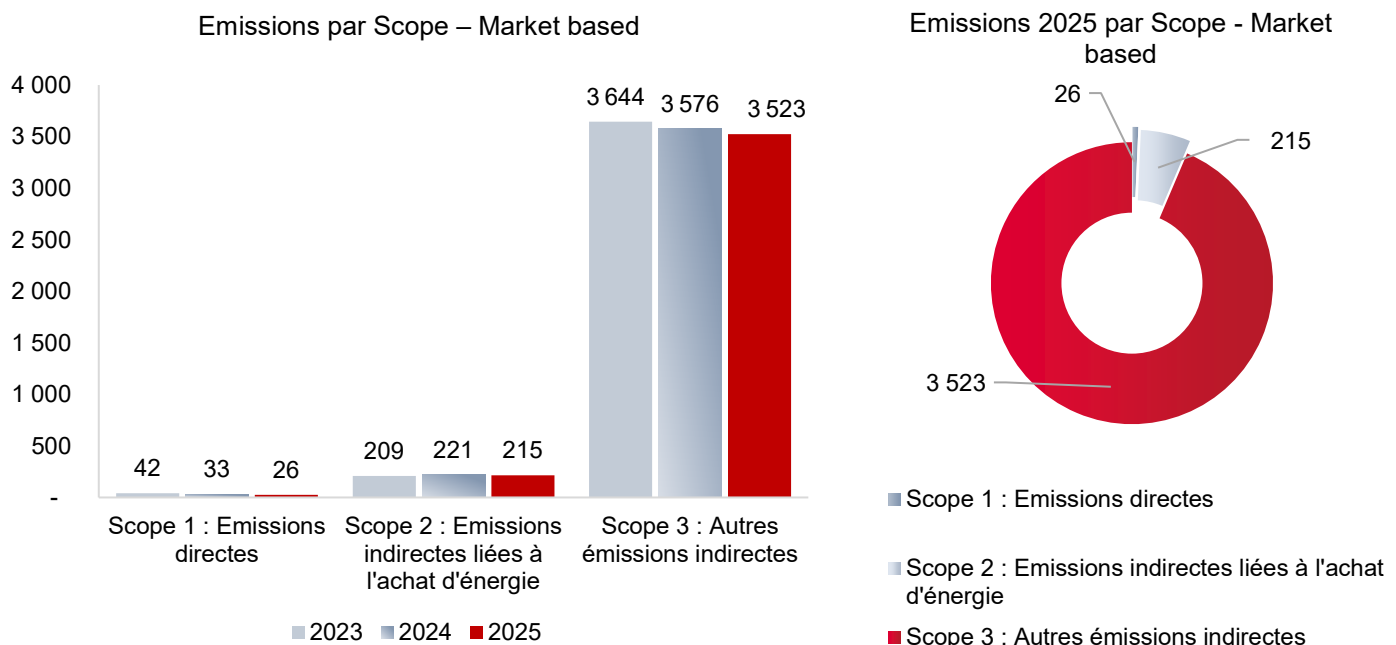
Emissions par Scope – Market based

4 000
3 500
3 000
2 500
2 000
1 500
1 000
500
-

42 33 26
209 221 215
3 644 3 576 3 523

Scope 1 : Emissions directes
Scope 2 : Emissions indirectes liées à l'achat d'énergie
Scope 3 : Autres émissions indirectes

2023 2024 2025

Emissions 2025 par Scope - Market based

26
215
3 523

Scope 1 : Emissions directes
Scope 2 : Emissions indirectes liées à l'achat d'énergie
Scope 3 : Autres émissions indirectes